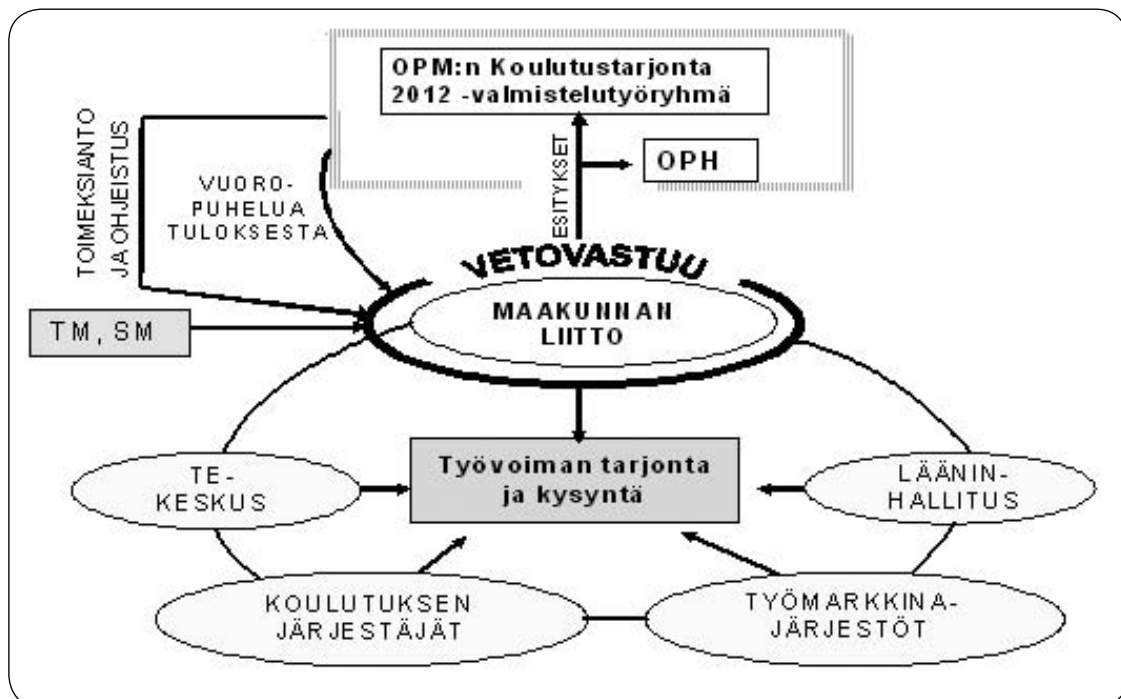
OPM:n Koulutustarjonta 2012 -valmistelutyöryhmä

TOIMEKSIANTO JA OHJEISTUS

VUORO-PUHELUA TULOKSESTA

ESITYKSET

OPH

VETOVASTUU

MAAKUNNAN LIITTO

TM, SM

Työvoiman tarjonta ja kysyntä

TE-KESKUS

LÄÄNIN-HALLITUS

KOULUTUKSEN JÄRJESTÄJÄT

TYÖMARKKINA-JÄRJESTÖT